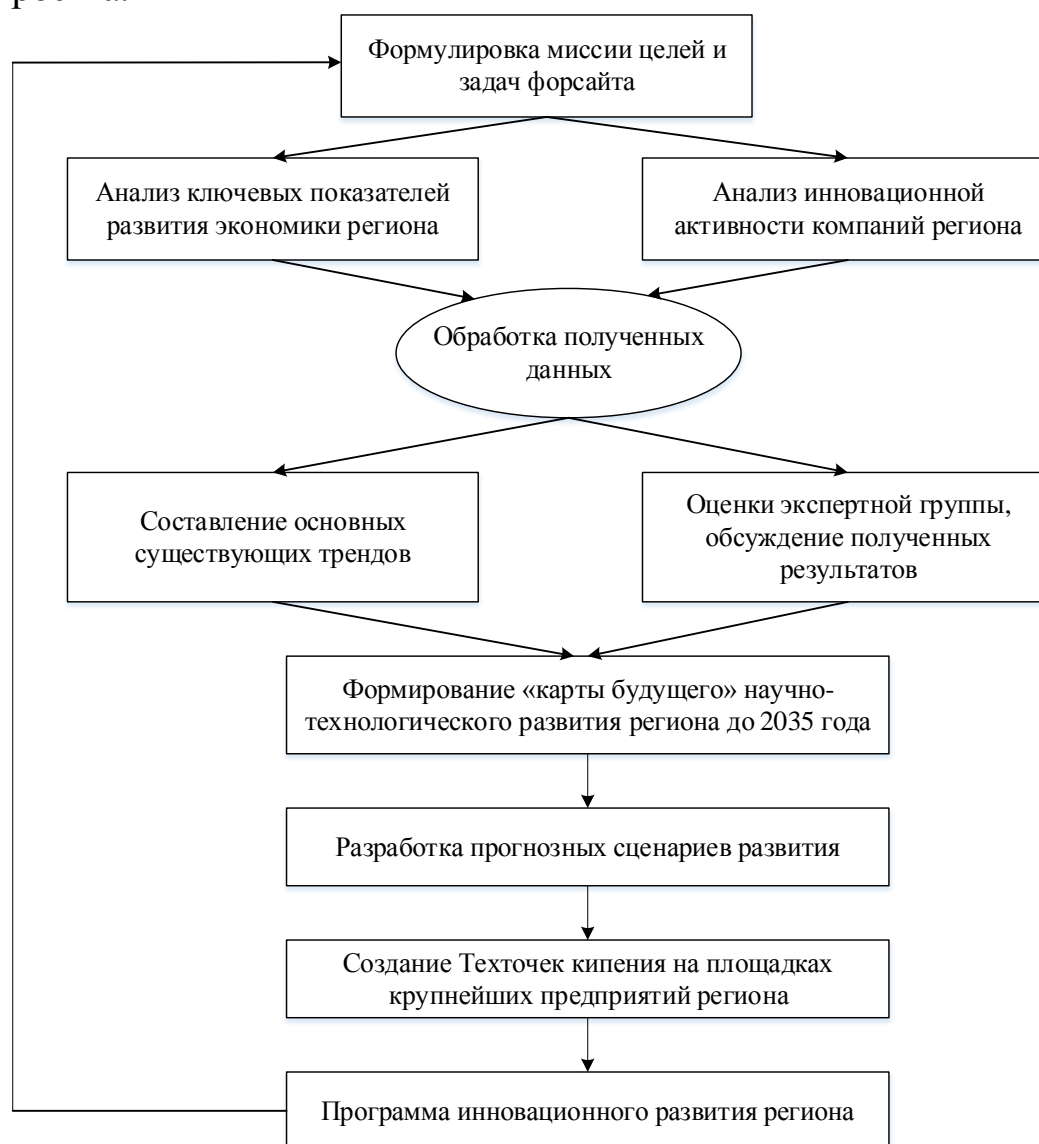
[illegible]

Формулировка миссии целей и задач форсайта

Анализ ключевых показателей развития экономики региона

Анализ инновационной активности компаний региона

Обработка полученных данных

Составление основных существующих трендов

Оценки экспертной группы, обсуждение полученных результатов

Формирование «карты будущего» научно-технологического развития региона до 2035 года

Разработка прогнозных сценариев развития

Создание Техточек кипения на площадках крупнейших предприятий региона

Программа инновационного развития региона